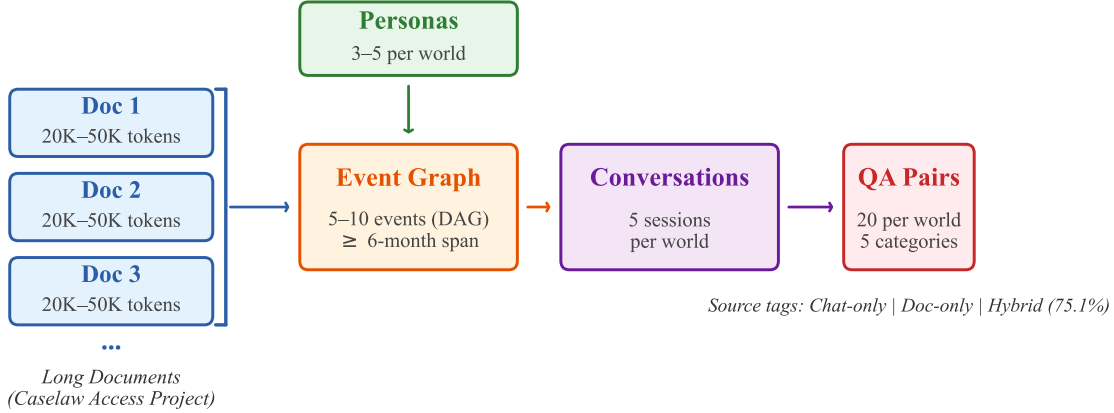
Personas
3–5 per world

Doc 1
20K–50K tokens

Doc 2
20K–50K tokens

Doc 3
20K–50K tokens

...

Long Documents
(Caselaw Access Project)

Event Graph
5–10 events (DAG)
$\geq$ 6-month span

Conversations
5 sessions
per world

QA Pairs
20 per world
5 categories

Source tags: Chat-only | Doc-only | Hybrid (75.1%)